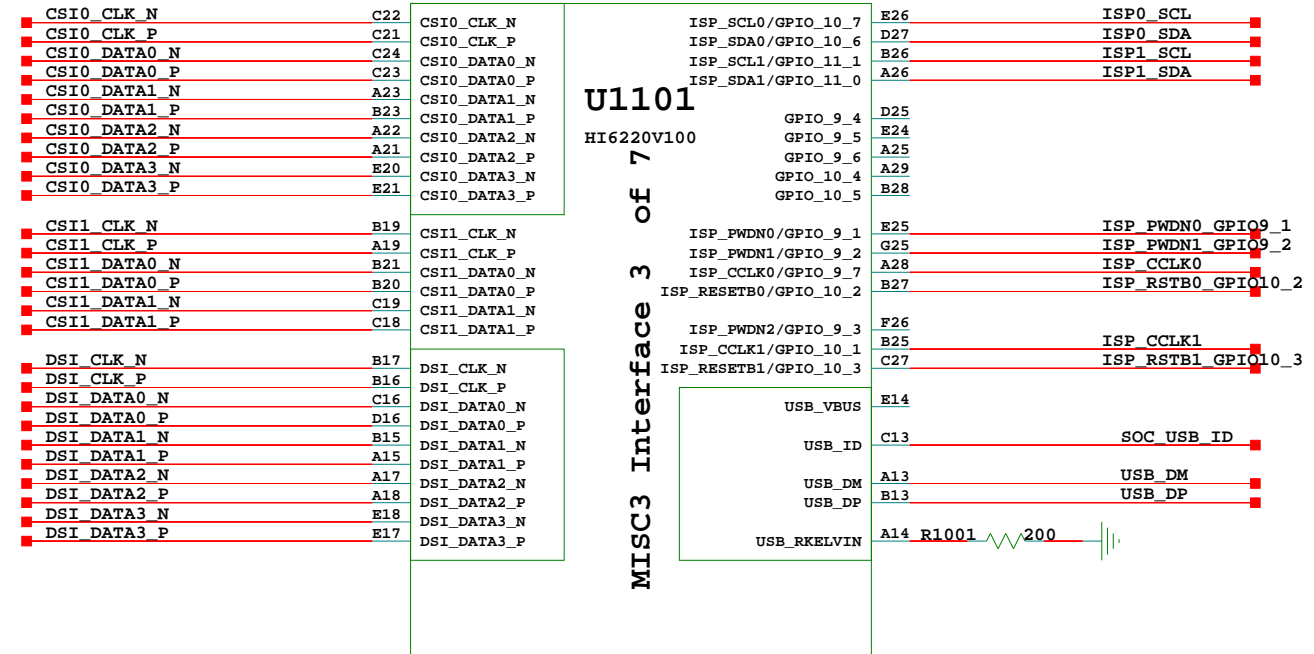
CSI0_CLK_N C22 CSI0_CLK_N
CSI0_CLK_P C21 CSI0_CLK_P
CSI0_DATA0_N C24 CSI0_DATA0_N
CSI0_DATA0_P C23 CSI0_DATA0_P
CSI0_DATA1_N A23 CSI0_DATA1_N
CSI0_DATA1_P B23 CSI0_DATA1_P
CSI0_DATA2_N A22 CSI0_DATA2_N
CSI0_DATA2_P A21 CSI0_DATA2_P
CSI0_DATA3_N E20 CSI0_DATA3_N
CSI0_DATA3_P E21 CSI0_DATA3_P

CSI1_CLK_N B19 CSI1_CLK_N
CSI1_CLK_P A19 CSI1_CLK_P
CSI1_DATA0_N B21 CSI1_DATA0_N
CSI1_DATA0_P B20 CSI1_DATA0_P
CSI1_DATA1_N C19 CSI1_DATA1_N
CSI1_DATA1_P C18 CSI1_DATA1_P

DSI_CLK_N B17 DSI_CLK_N
DSI_CLK_P B16 DSI_CLK_P
DSI_DATA0_N C16 DSI_DATA0_N
DSI_DATA0_P D16 DSI_DATA0_P
DSI_DATA1_N B15 DSI_DATA1_N
DSI_DATA1_P A15 DSI_DATA1_P
DSI_DATA2_N A17 DSI_DATA2_N
DSI_DATA2_P A18 DSI_DATA2_P
DSI_DATA3_N E18 DSI_DATA3_N
DSI_DATA3_P E17 DSI_DATA3_P

U1101
HI6220V100
MISC3 Interface 3 of 7

ISP_SCL0/GPIO_10_7 E26 ISP0_SCL
ISP_SDA0/GPIO_10_6 D27 ISP0_SDA
ISP_SCL1/GPIO_11_1 B26 ISP1_SCL
ISP_SDA1/GPIO_11_0 A26 ISP1_SDA
GPIO_9_4 D25
GPIO_9_5 E24
GPIO_9_6 A25
GPIO_10_4 A29
GPIO_10_5 B28
ISP_PWDN0/GPIO_9_1 E25 ISP_PWDN0_GPIO9_1
ISP_PWDN1/GPIO_9_2 G25 ISP_PWDN1_GPIO9_2
ISP_CCLK0/GPIO_9_7 A28 ISP_CCLK0
ISP_RESETB0/GPIO_10_2 B27 ISP_RSTB0_GPIO10_2
ISP_PWDN2/GPIO_9_3 F26
ISP_CCLK1/GPIO_10_1 B25 ISP_CCLK1
ISP_RESETB1/GPIO_10_3 C27 ISP_RSTB1_GPIO10_3
USB_VBUS E14
USB_ID C13 SOC_USB_ID
USB_DM A13 USB_DM
USB_DP B13 USB_DP
USB_RKELVIN A14 R1001 200